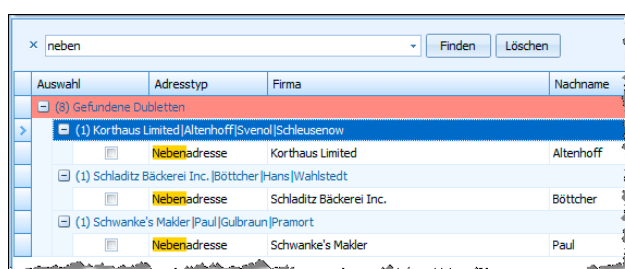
× neben Finden Löschen

| Auswahl | Adresstyp | Firma | Nachname |
|---|---|---|---|
| ⊟ (8) Gefundene Dubletten | | | |
| ⊟ (1) Korthaus Limited\|Altenhoff\|Svenol\|Schleusenow | | | |
| | Nebenadresse | Korthaus Limited | Altenhoff |
| ⊟ (1) Schladitz Bäckerei Inc.\|Böttcher\|Hans\|Wahlstedt | | | |
| | Nebenadresse | Schladitz Bäckerei Inc. | Böttcher |
| ⊟ (1) Schwanke's Makler\|Paul\|Gulbraun\|Pramort | | | |
| | Nebenadresse | Schwanke's Makler | Paul |